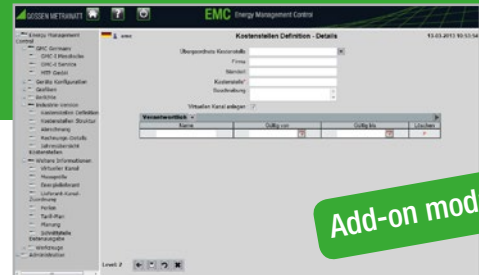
GOSSEN METRAWATT

EMC Energy Management Control

Energy Management Control

EMC Germany

EMC-I Messtechnik

EMC-I Service

HTF GmbH

Geräte Konfiguration

Grafiken

Berichte

Industrie-Version

Kostenstellen Definition

Kostenstellen Struktur

Abrechnung

Rechnungs-Details

Jahresübersicht Kostenstellen

Weitere Informationen

Virtueller Kanal

Hauspreise

Energiedienstleister

Lieferant-Kanal-Zuordnung

Preise

Tarif-Plan

Planung

Schnittstelle Datenausgabe

Werkzeuge

Administration

emc

Kostenstellen Definition - Details

13.03.2013 10:53:54

Übergeordnete Kostenstelle

Firma

Standort

Kostenstelle*

Beschreibung

Virtuellen Kanal anlegen

Verantwortlich

| Name | Gültig von | Gültig bis | Löschen |
|---|---|---|---|

Level: 2

Add-on mod